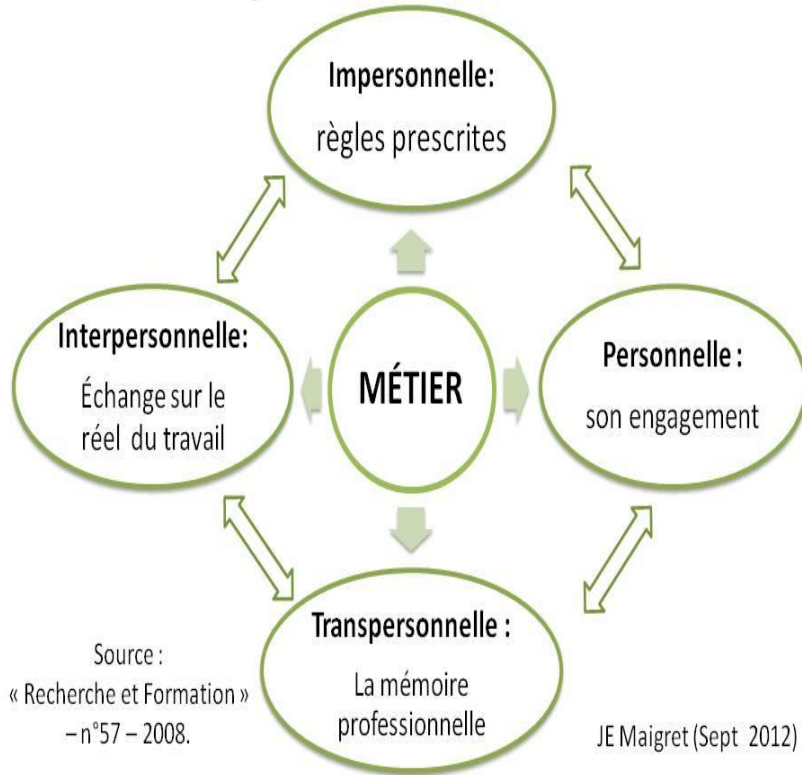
Impersonnelle:
règles prescrites

Interpersonnelle:
Échange sur le réel du travail

MÉTIER

Personnelle :
son engagement

Transpersonnelle :
La mémoire professionnelle

Source :
« Recherche et Formation » – n°57 – 2008.

JE Maigret (Sept 2012)